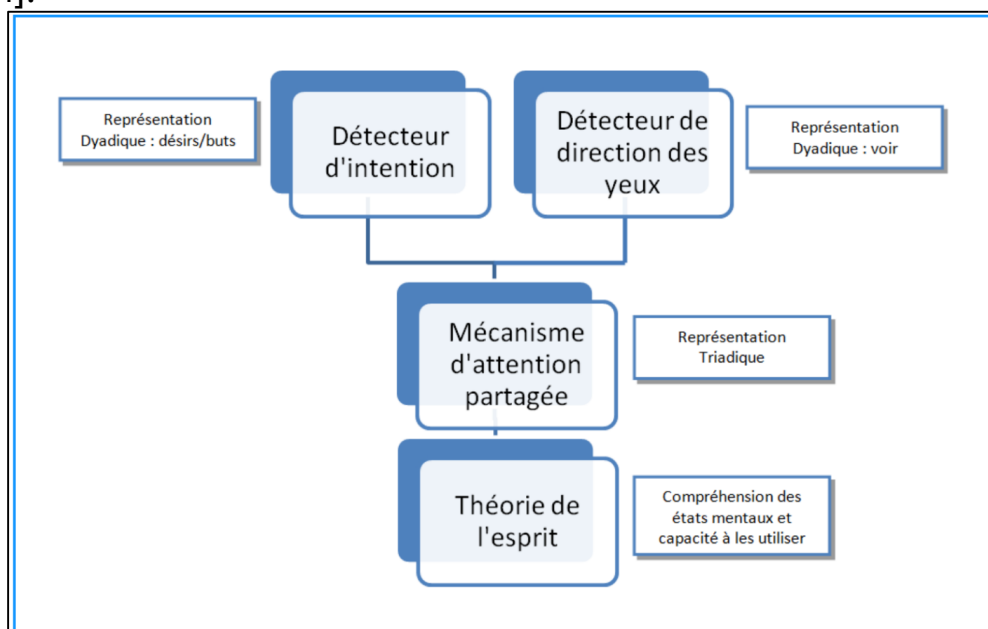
Représentation Dyadique : désirs/buts

Détecteur d'intention

Détecteur de direction des yeux

Représentation Dyadique : voir

Mécanisme d'attention partagée

Représentation Triadique

Théorie de l'esprit

Compréhension des états mentaux et capacité à les utiliser